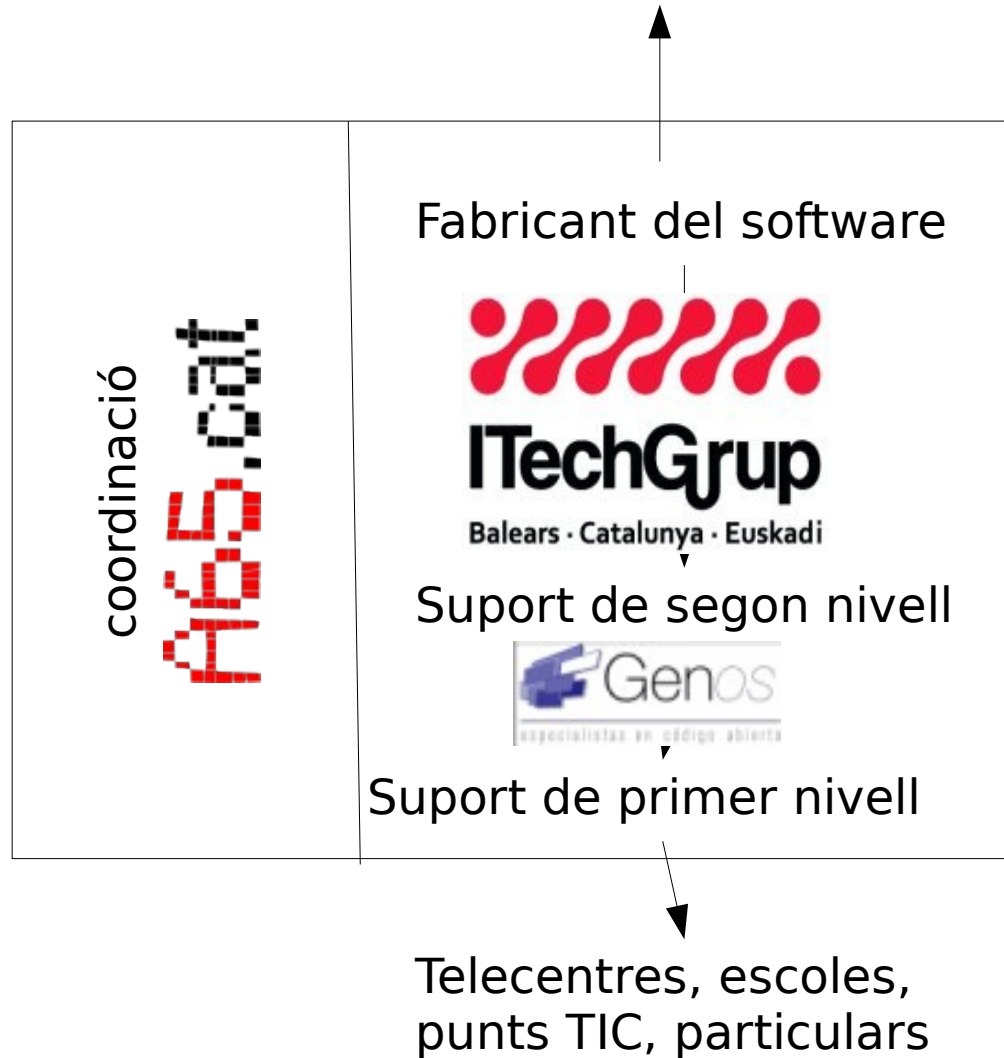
coordinació
Ab5.cat

Fabricant del software

ITechGrup
Balears · Catalunya · Euskadi

Suport de segon nivell

Genos
especialistas en código abierto

Suport de primer nivell

Telecentres, escoles, punts TIC, particulars